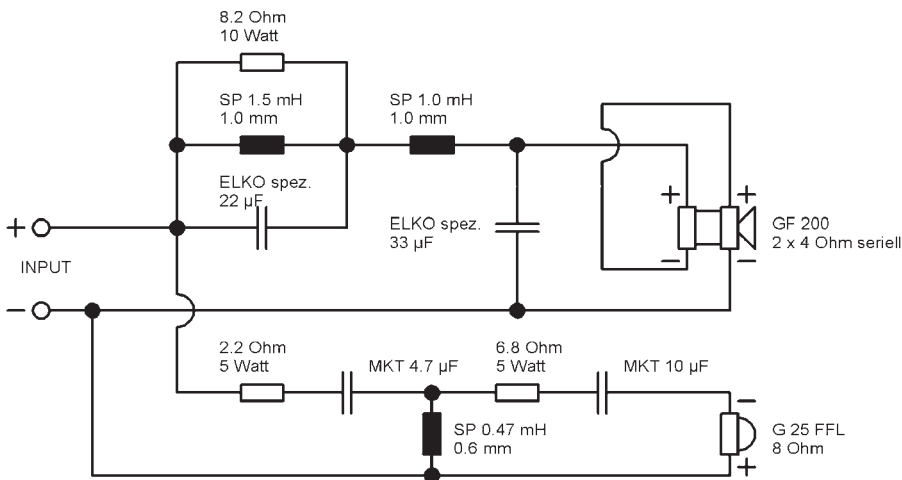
8.2 Ohm
10 Watt

SP 1.5 mH
1.0 mm

SP 1.0 mH
1.0 mm

ELKO spez.
22 µF

ELKO spez.
33 µF

+
+

GF 200
2 x 4 Ohm seriell

−
−

+

INPUT

−

2.2 Ohm
5 Watt

MKT 4.7 µF

6.8 Ohm
5 Watt

MKT 10 µF

−

SP 0.47 mH
0.6 mm

G 25 FFL
8 Ohm

+